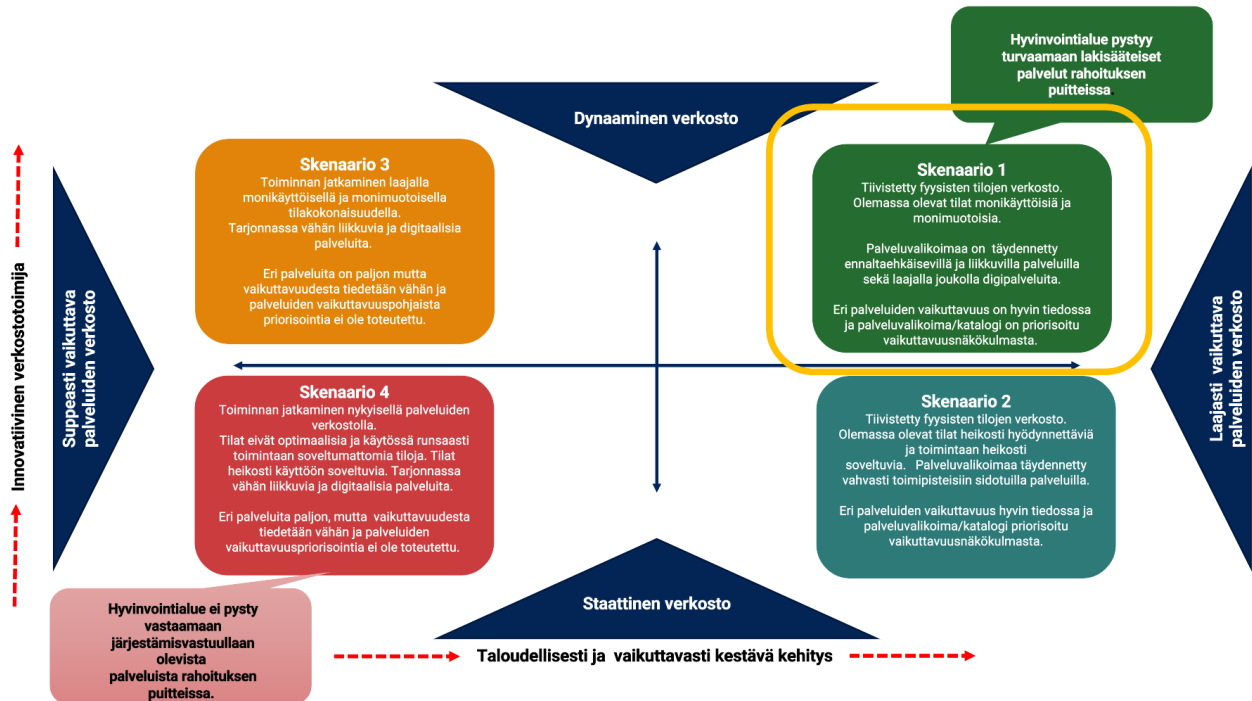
Hyvinvointialue pystyy turvaamaan lakisääteiset palvelut rahoituksen puitteissa

Dynaaminen verkosto

Skenaario 3
Toiminnan jatkaminen laajalla monikäyttöisellä ja monimuotoisella tilakokonaisuudella. Tarjonnassa vähän liikkuvia ja digitaalisia palveluita.

Eri palveluita on paljon mutta vaikuttavuudesta tiedetään vähän ja palveluiden vaikuttavuuspohjaista priorisointia ei ole toteutettu.

Skenaario 1
Tiivistetty fyysisten tilojen verkosto. Olemassa olevat tilat monikäyttöisiä ja monimuotoisia.

Palveluvalikoimaa on täydennetty ennaltaehkäisevillä ja liikkuvilla palveluilla sekä laajalla joukolla digipalveluita.

Eri palveluiden vaikuttavuus on hyvin tiedossa ja palveluvalikoima/katalogi on priorisoitu vaikuttavuusnäkökulmasta.

Innovatiivinen verkostotoimija

Suppeasti vaikuttava palveluiden verkosto

Laajasti vaikuttava palveluiden verkosto

Skenaario 4
Toiminnan jatkaminen nykyisellä palveluiden verkostolla. Tilat eivät optimaalisia ja käytössä runsaasti toimintaan soveltumattomia tiloja. Tilat heikosti käyttöön soveltuvia. Tarjonnassa vähän liikkuvia ja digitaalisia palveluita.

Eri palveluita paljon, mutta vaikuttavuudesta tiedetään vähän ja palveluiden vaikuttavuuspriorisointia ei ole toteutettu.

Skenaario 2
Tiivistetty fyysisten tilojen verkosto. Olemassa olevat tilat heikosti hyödynnettäviä ja toimintaan heikosti soveltuvia. Palveluvalikoimaa täydennetty vahvasti toimipisteisiin sidotuilla palveluilla.

Eri palveluiden vaikuttavuus hyvin tiedossa ja palveluvalikoima/katalogi priorisoitu vaikuttavuusnäkökulmasta.

Hyvinvointialue ei pysty vastaamaan järjestämisvastuullaan olevista palveluista rahoituksen puitteissa.

Staattinen verkosto

Taloudellisesti ja vaikuttavasti kestävä kehitys